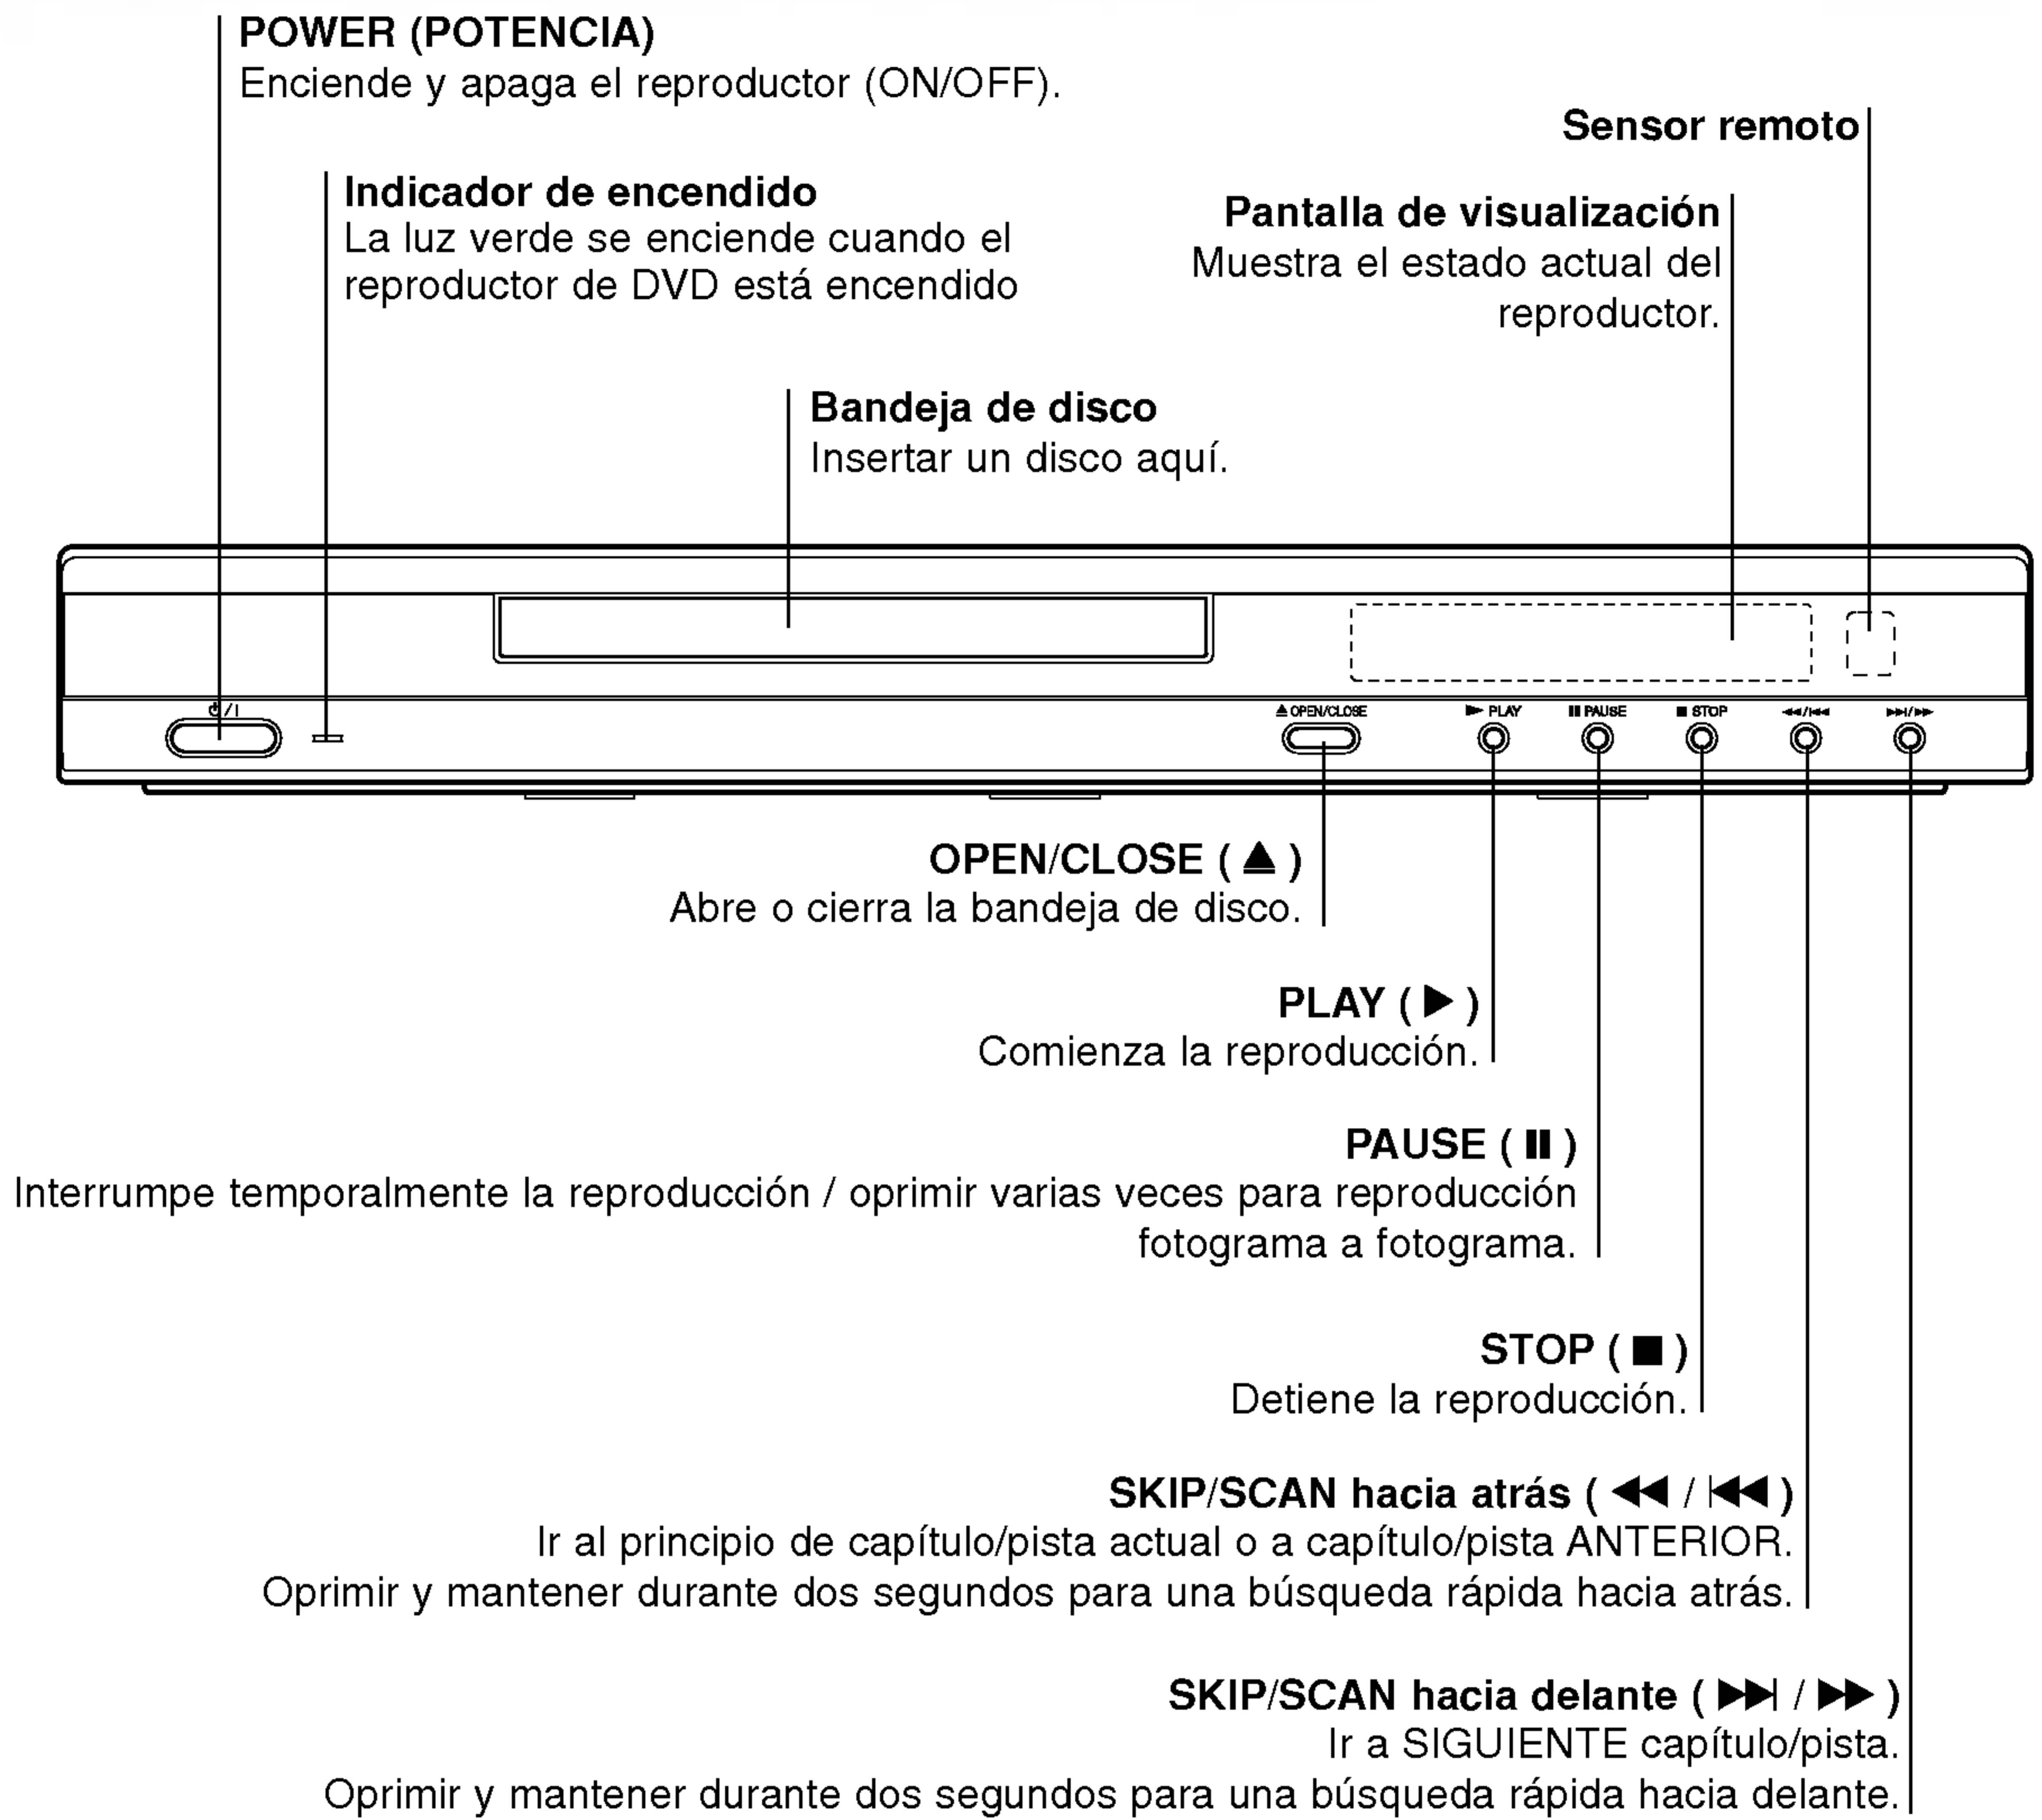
POWER (POTENCIA)
Enciende y apaga el reproductor (ON/OFF).

Sensor remoto

Indicador de encendido
La luz verde se enciende cuando el reproductor de DVD está encendido

Pantalla de visualización
Muestra el estado actual del reproductor.

Bandeja de disco
Insertar un disco aquí.

⏻/I

▲ OPEN/CLOSE ▶ PLAY ❚❚ PAUSE ■ STOP ◀◀/◀◀❚ ❚▶▶/▶▶

OPEN/CLOSE ( ▲ )
Abre o cierra la bandeja de disco.

PLAY ( ▶ )
Comienza la reproducción.

PAUSE ( ❚❚ )
Interrumpe temporalmente la reproducción / oprimir varias veces para reproducción fotograma a fotograma.

STOP ( ■ )
Detiene la reproducción.

SKIP/SCAN hacia atrás ( ◀◀ / ❚◀◀ )
Ir al principio de capítulo/pista actual o a capítulo/pista ANTERIOR.
Oprimir y mantener durante dos segundos para una búsqueda rápida hacia atrás.

SKIP/SCAN hacia delante ( ▶▶❚ / ▶▶ )
Ir a SIGUIENTE capítulo/pista.
Oprimir y mantener durante dos segundos para una búsqueda rápida hacia delante.